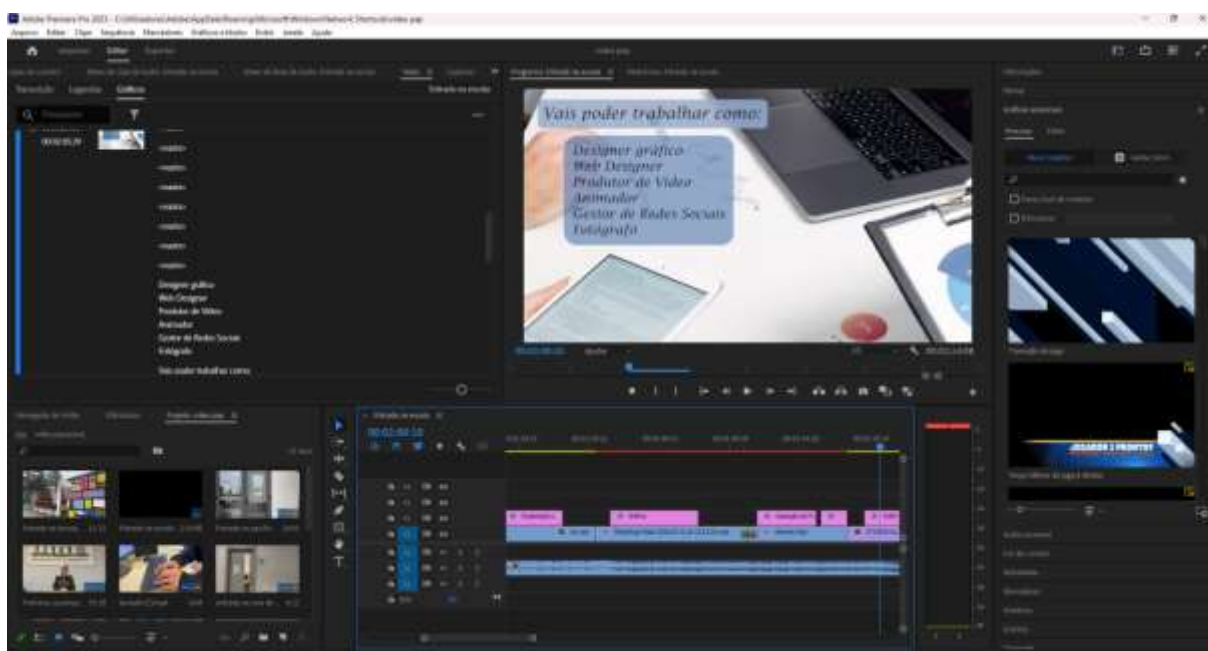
Adobe Premiere Pro 2023 - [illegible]
Arquivo Editar Clipe Sequência Marcadores Gráficos e títulos Exibir Janela Ajuda
Editar
Transcrição Legendas Gráficos
00:02:05:29
Designer gráfico
Web Designer
Produtor de Vídeo
Animador
Gestor de Redes Sociais
Fotógrafo
Vais poder trabalhar como:
Vais poder trabalhar como:
Designer gráfico
Web Designer
Produtor de Vídeo
Animador
Gestor de Redes Sociais
Fotógrafo
00:02:00:10
JOGADOR 1 FRONTEIRA
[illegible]